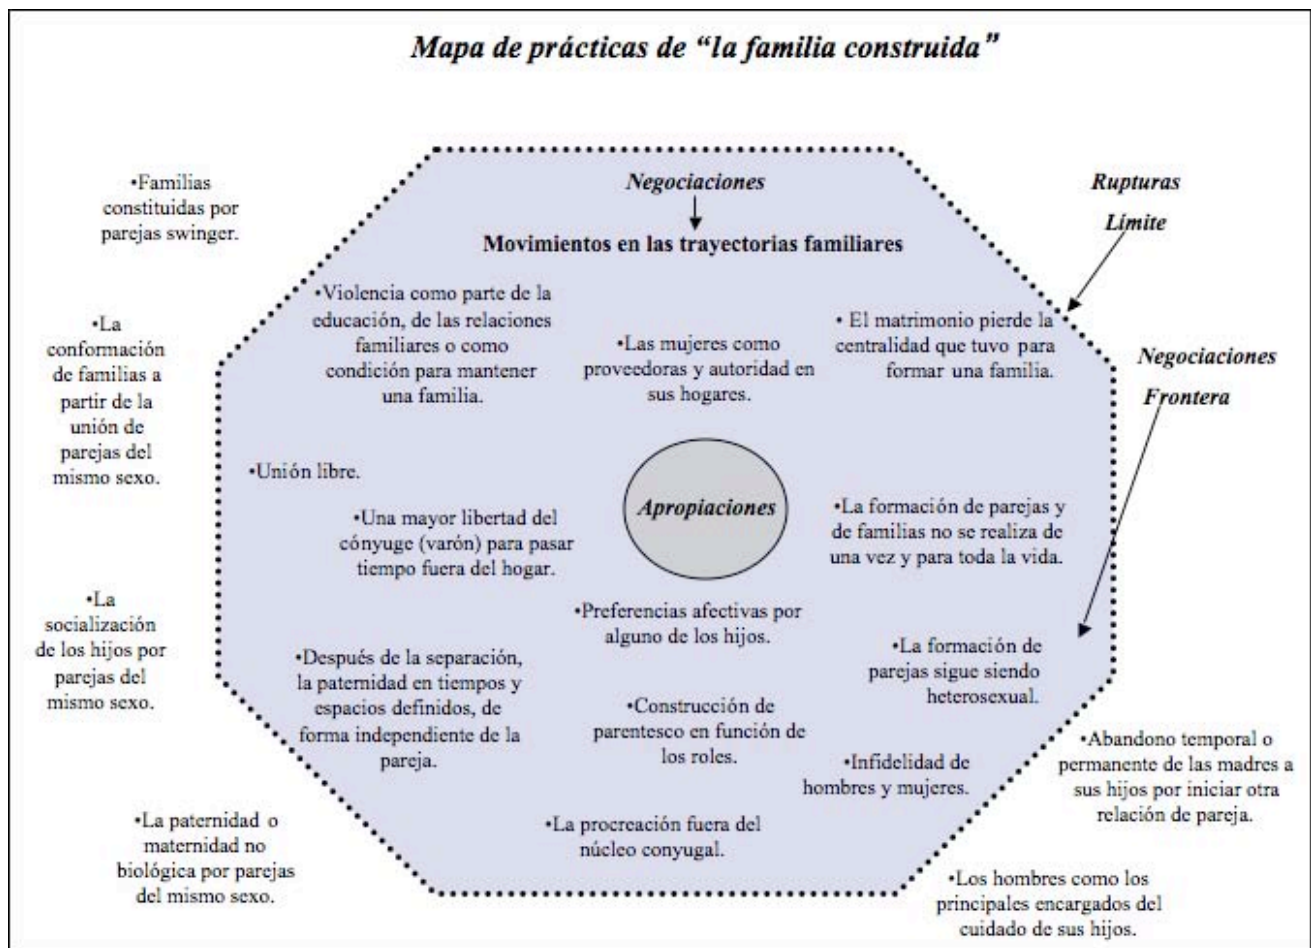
Mapa de prácticas de "la familia construida"

•Familias constituidas por parejas swinger.

Negociaciones

Movimientos en las trayectorias familiares

Rupturas

Límite

•La conformación de familias a partir de la unión de parejas del mismo sexo.

•Violencia como parte de la educación, de las relaciones familiares o como condición para mantener una familia.

•Las mujeres como proveedoras y autoridad en sus hogares.

• El matrimonio pierde la centralidad que tuvo para formar una familia.

Negociaciones

Frontera

•Unión libre.

Apropiaciones

•Una mayor libertad del cónyuge (varón) para pasar tiempo fuera del hogar.

•La formación de parejas y de familias no se realiza de una vez y para toda la vida.

•La socialización de los hijos por parejas del mismo sexo.

•Preferencias afectivas por alguno de los hijos.

•Después de la separación, la paternidad en tiempos y espacios definidos, de forma independiente de la pareja.

•La formación de parejas sigue siendo heterosexual.

•Construcción de parentesco en función de los roles.

•Infidelidad de hombres y mujeres.

•Abandono temporal o permanente de las madres a sus hijos por iniciar otra relación de pareja.

•La paternidad o maternidad no biológica por parejas del mismo sexo.

•La procreación fuera del núcleo conyugal.

•Los hombres como los principales encargados del cuidado de sus hijos.